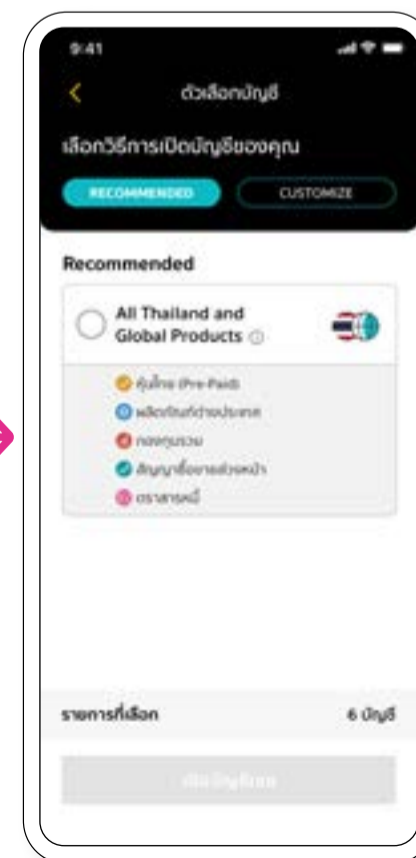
9:41

ตัวเลือกบัญชี

เลือกวิธีการเปิดบัญชีของคุณ

RECOMMENDED

CUSTOMIZE

Recommended

All Thailand and Global Products

หุ้นไทย (Pre-Paid)

ผลิตภัณฑ์ต่างประเทศ

กองทุนรวม

สัญญาซื้อขายล่วงหน้า

ตราสารหนี้

รายการที่เลือก

6 บัญชี

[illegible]